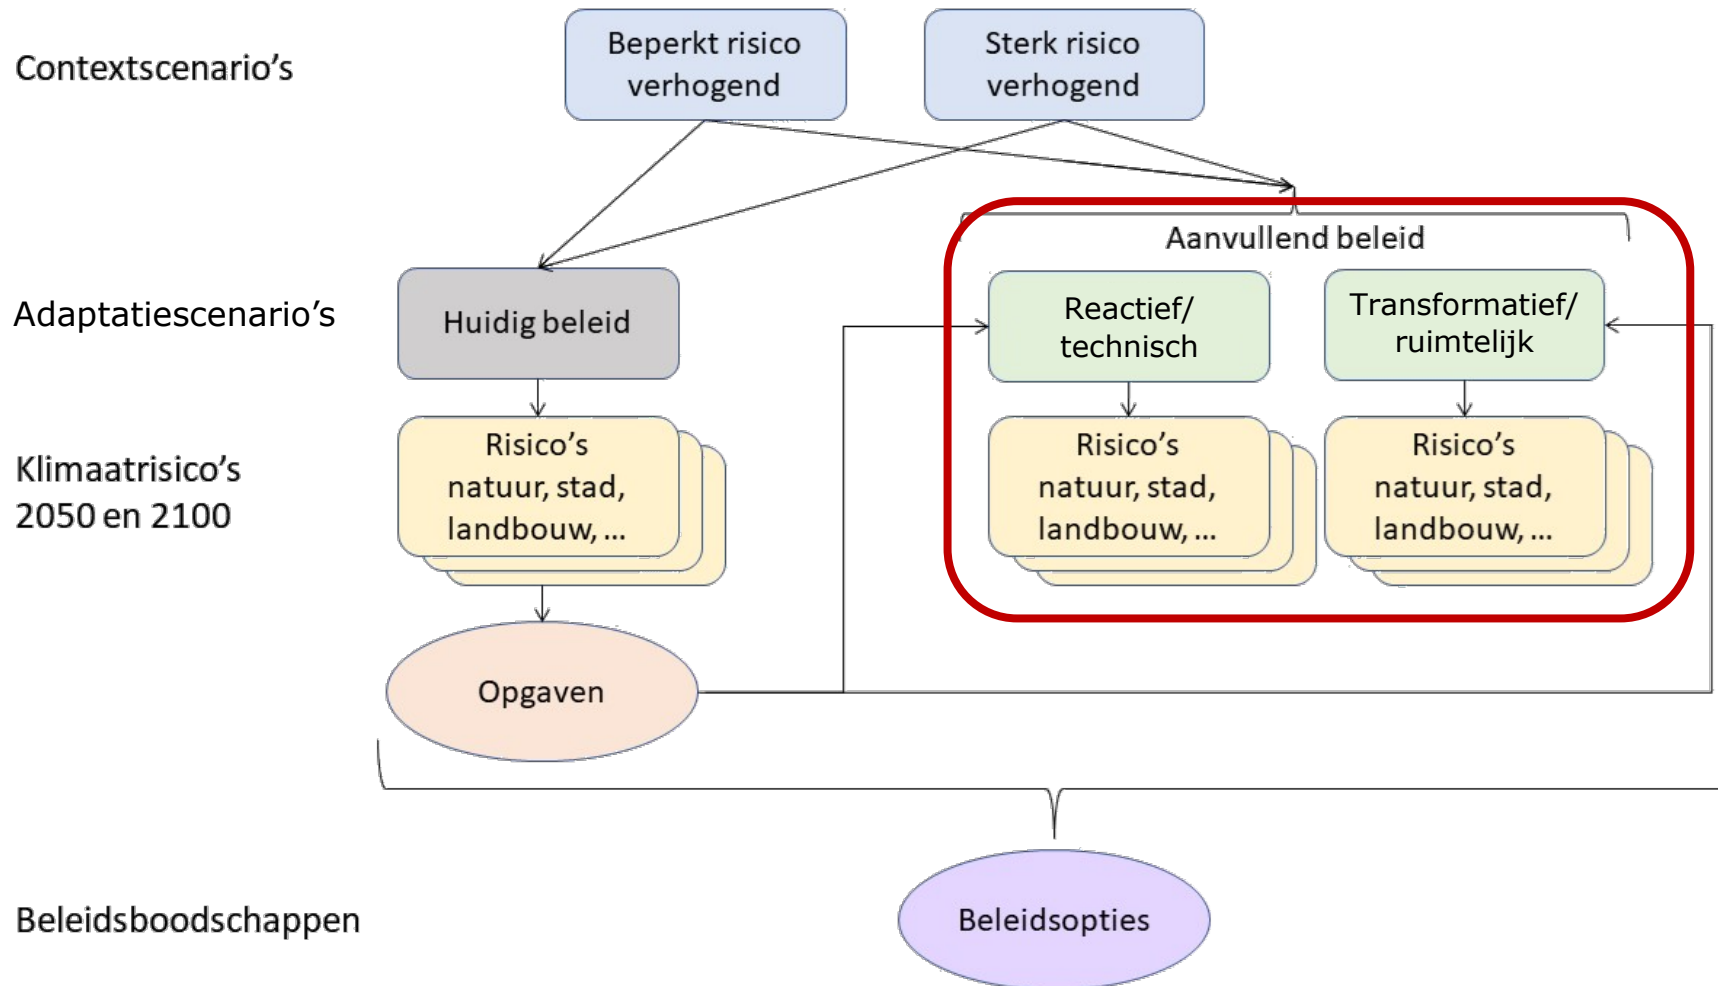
Contextscenario's

Beperkt risico verhogend

Sterk risico verhogend

Aanvullend beleid

Adaptatiescenario's

Huidig beleid

Reactief/ technisch

Transformatief/ ruimtelijk

Klimaatrisico's 2050 en 2100

Risico's natuur, stad, landbouw, ...

Risico's natuur, stad, landbouw, ...

Risico's natuur, stad, landbouw, ...

Opgaven

Beleidsboodschappen

Beleidsopties